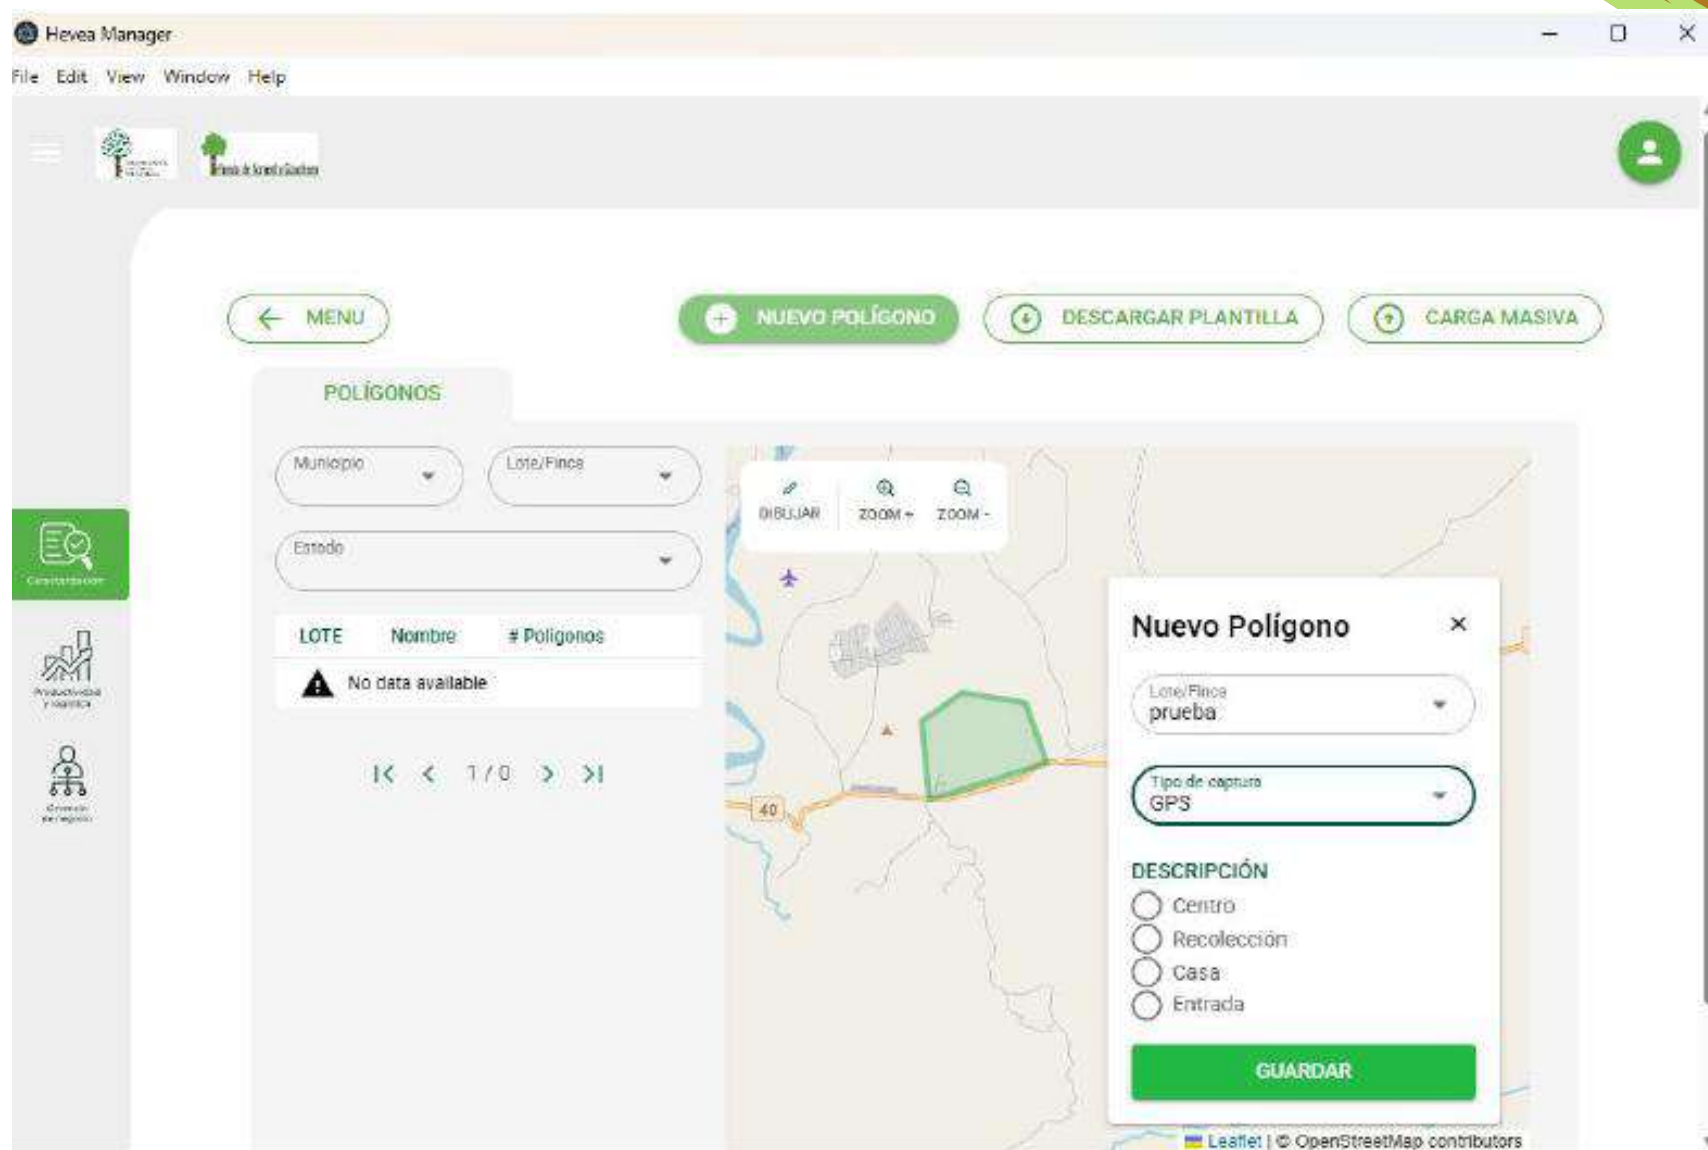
Hevea Manager

File Edit View Window Help

MENU

NUEVO POLÍGONO

DESCARGAR PLANTILLA

CARGA MASIVA

POLÍGONOS

Municipio

Lote/Finca

Estado

| LOTE | Nombre | # Polígonos |
|---|---|---|
| No data available | | |

1 / 0

Caracterización

Productividad y logística

Gestión del negocio

DIBUJAR

ZOOM +

ZOOM -

40

Nuevo Polígono

×

Lote/Finca
prueba

Tipo de captura
GPS

DESCRIPCIÓN

Centro

Recolección

Casa

Entrada

GUARDAR

Leaflet | © OpenStreetMap contributors